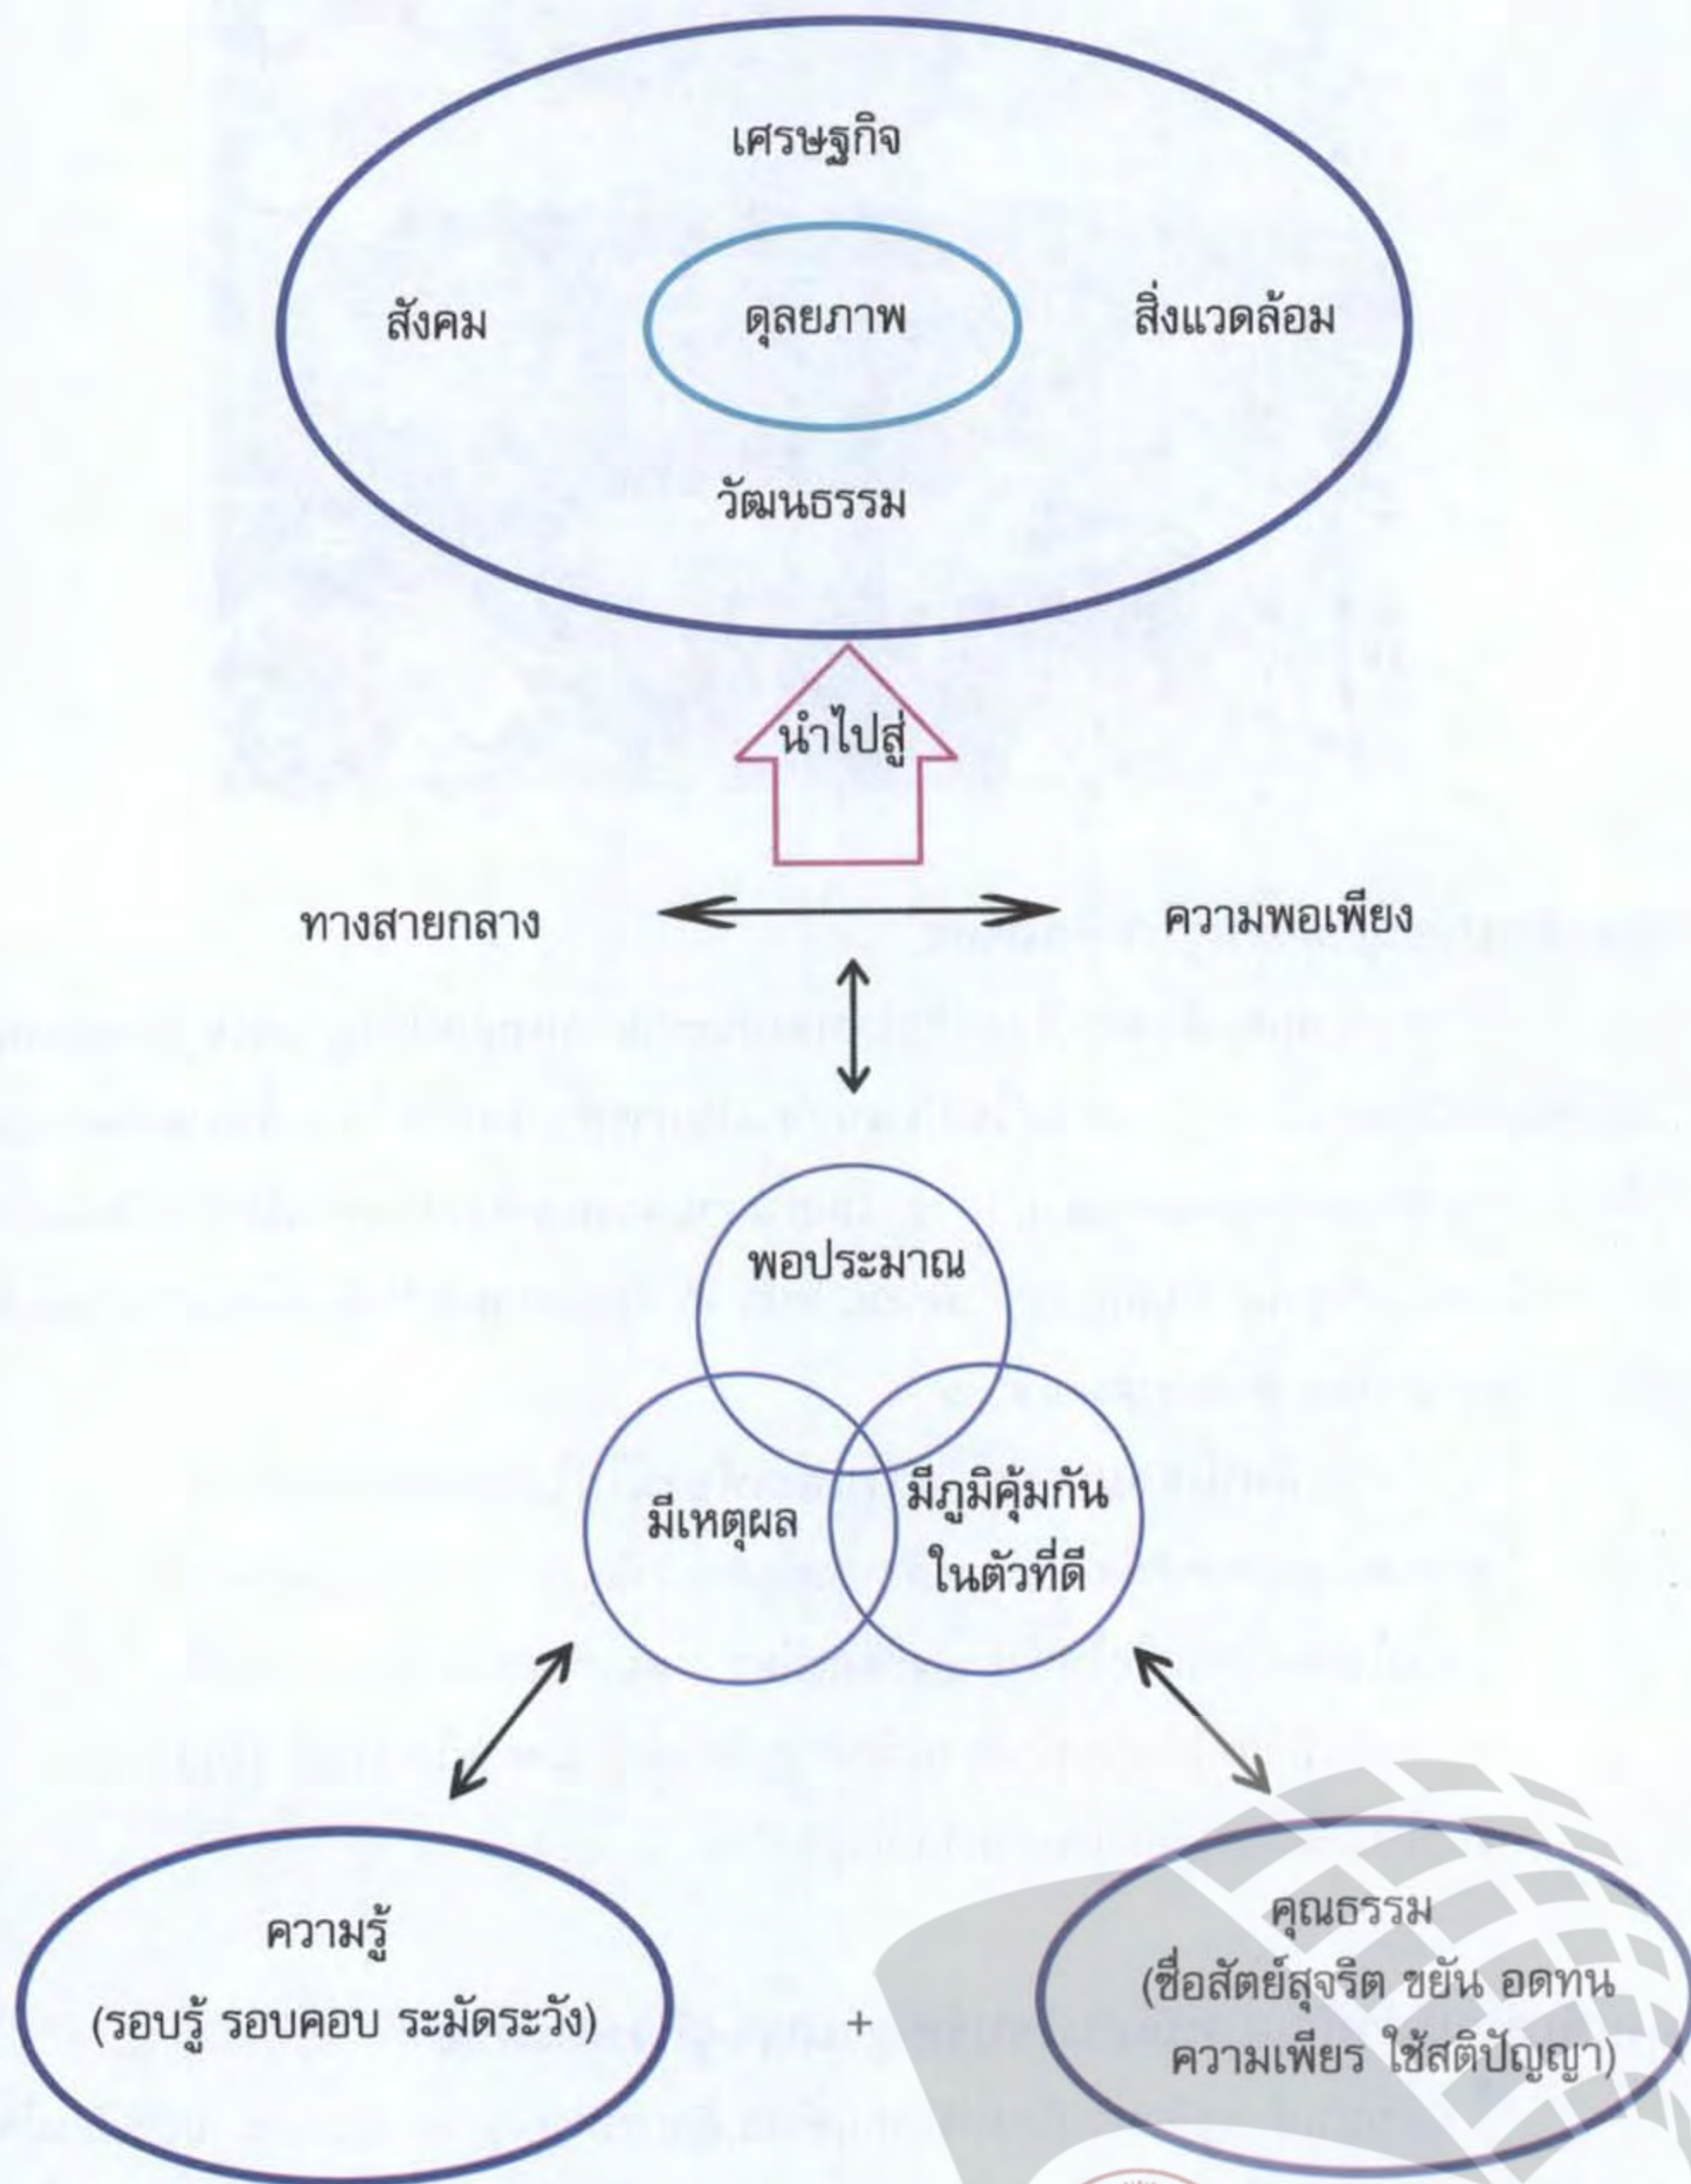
เศรษฐกิจ

สังคม

ดุลยภาพ

สิ่งแวดล้อม

วัฒนธรรม

นำไปสู่

ทางสายกลาง

ความพอเพียง

พอประมาณ

มีเหตุผล

มีภูมิคุ้มกันในตัวที่ดี

ความรู้
(รอบรู้ รอบคอบ ระมัดระวัง)

+

คุณธรรม
(ซื่อสัตย์สุจริต ขยัน อดทน ความเพียร ใช้สติปัญญา)